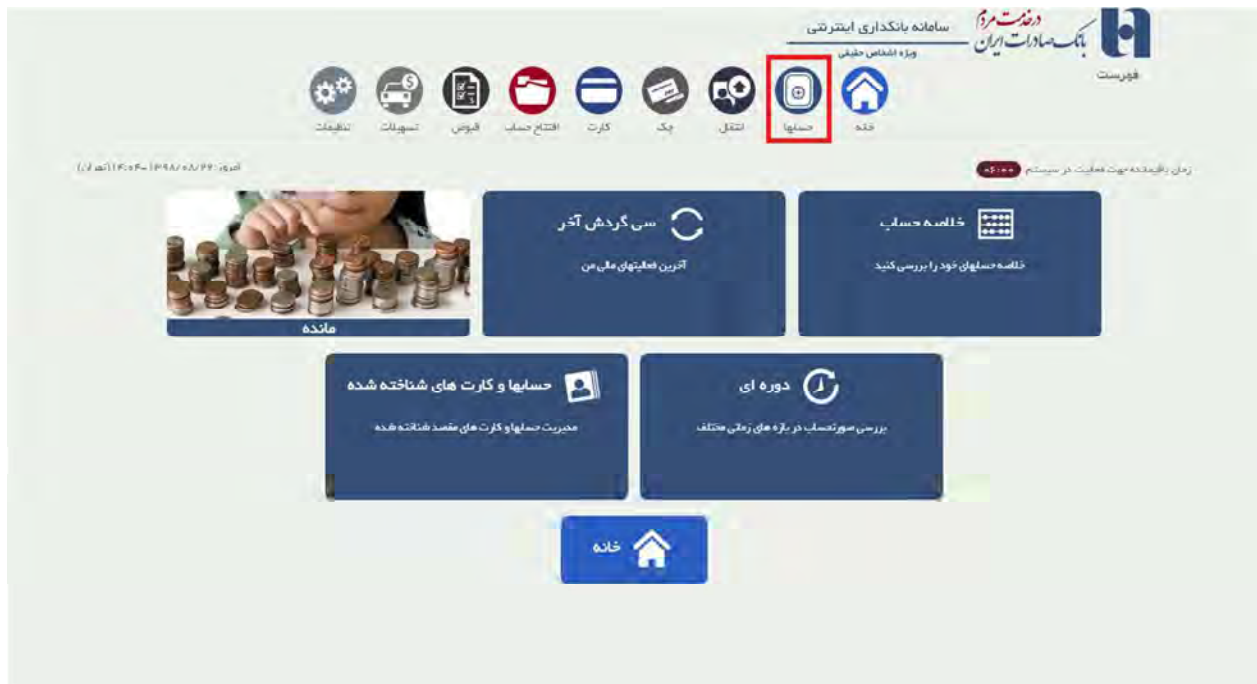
بانک صادرات ایران
در خدمت مردم
سامانه بانکداری اینترنتی
ویژه اشخاص حقیقی
فهرست

خانه
حسابها
انتقال
چک
کارت
افتتاح حساب
قبوض
تسهیلات
تنظیمات

زمان باقیمانده جهت فعالیت در سیستم 05:00
امروز: ۱۳۹۸/۰۸/۲۶ - ۱۴:۰۴ (تهران)

خلاصه حساب
خلاصه حسابهای خود را بررسی کنید

سی گردش آخر
آخرین فعالیتهای مالی من

مانده

دوره ای
بررسی صورتحساب در بازه های زمانی مختلف

حسابها و کارت های شناخته شده
مدیریت حسابها و کارت های مقصد شناخته شده

خانه